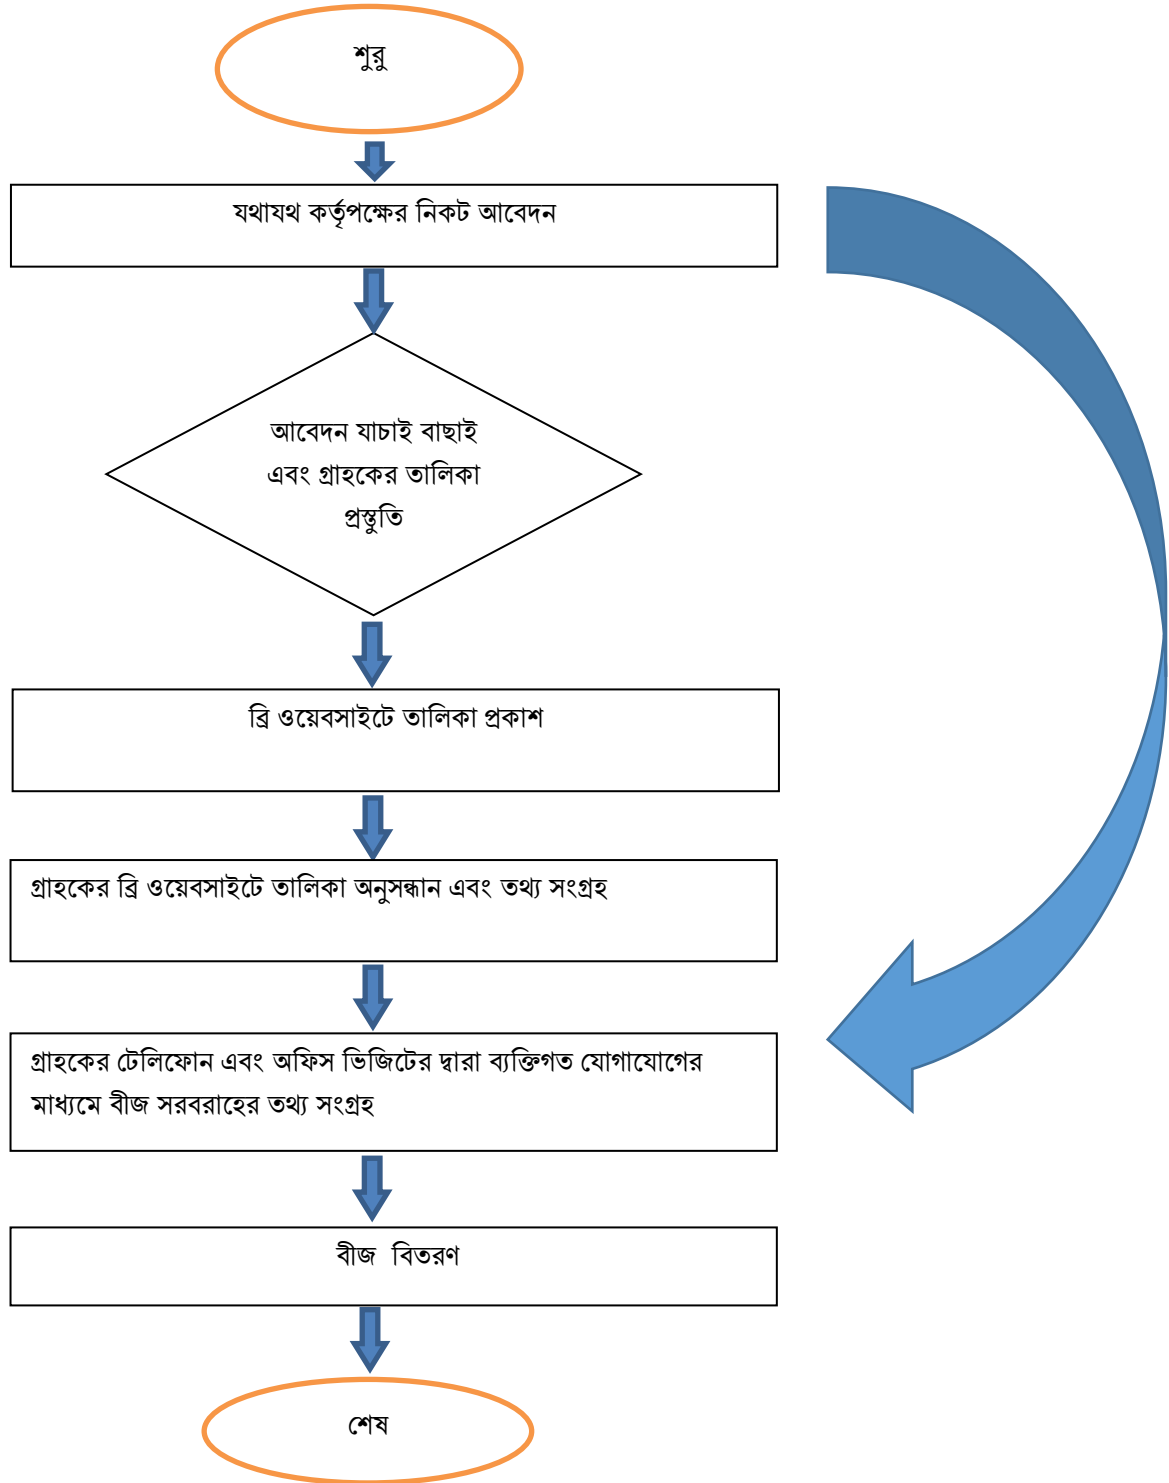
শুরু

যথাযথ কর্তৃপক্ষের নিকট আবেদন

আবেদন যাচাই বাছাই এবং গ্রাহকের তালিকা প্রস্তুতি

ব্রি ওয়েবসাইটে তালিকা প্রকাশ

গ্রাহকের ব্রি ওয়েবসাইটে তালিকা অনুসন্ধান এবং তথ্য সংগ্রহ

গ্রাহকের টেলিফোন এবং অফিস ভিজিটের দ্বারা ব্যক্তিগত যোগাযোগের মাধ্যমে বীজ সরবরাহের তথ্য সংগ্রহ

বীজ বিতরণ

শেষ